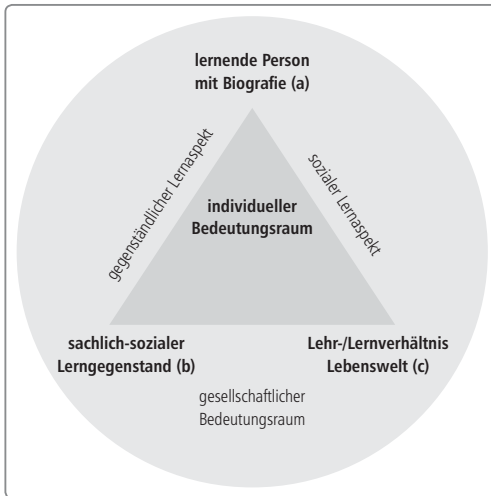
lernende Person
mit Biografie (a)

gegenständlicher Lernaspekt

sozialer Lernaspekt

individueller
Bedeutungsraum

sachlich-sozialer
Lerngegenstand (b)

Lehr-/Lernverhältnis
Lebenswelt (c)

gesellschaftlicher
Bedeutungsraum